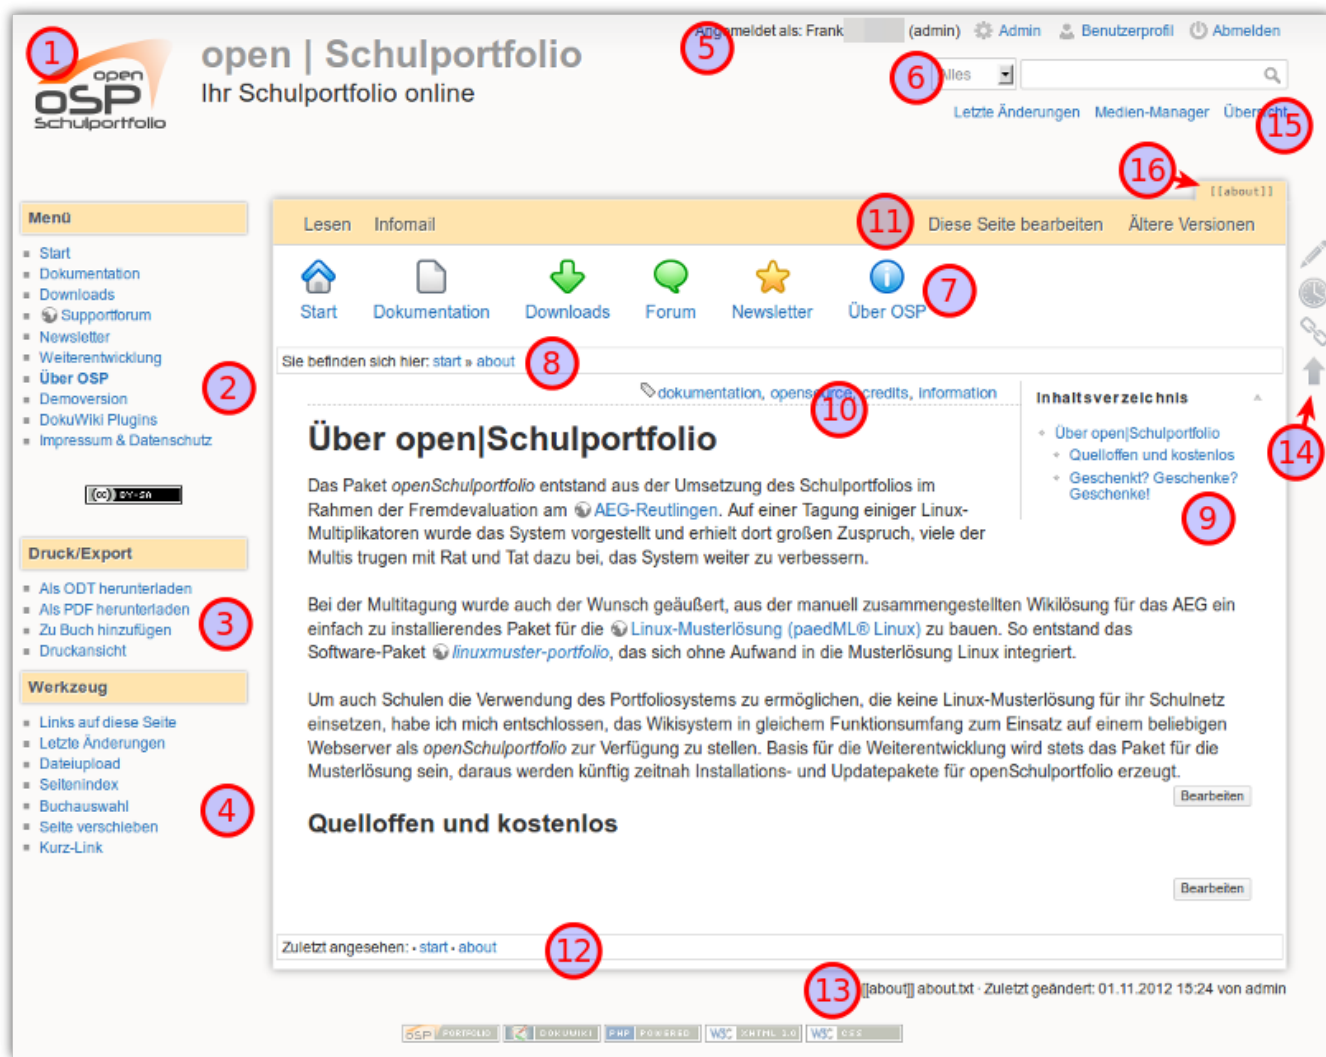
1

open OSP Schulportfolio

open | Schulportfolio
Ihr Schulportfolio online

An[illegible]meldet als: Frank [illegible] (admin) Admin Benutzerprofil Abmelden

5

6 Alles

Letzte Änderungen Medien-Manager Über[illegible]

15

16 [[about]]

Menü
- Start
- Dokumentation
- Downloads
- Supportforum
- Newsletter
- Weiterentwicklung
- Über OSP
- Demoversion
- DokuWiki Plugins
- Impressum & Datenschutz

2

(cc) BY-SA

Druck/Export
- Als ODT herunterladen
- Als PDF herunterladen
- Zu Buch hinzufügen
- Druckansicht

3

Werkzeug
- Links auf diese Seite
- Letzte Änderungen
- Dateiupload
- Seitenindex
- Buchauswahl
- Seite verschieben
- Kurz-Link

4

Lesen Infomail 11 Diese Seite bearbeiten Ältere Versionen

Start Dokumentation Downloads Forum Newsletter Über OSP 7

Sie befinden sich hier: start » about 8

dokumentation, opens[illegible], credits, information 10

Inhaltsverzeichnis
- Über open|Schulportfolio
- Quelloffen und kostenlos
- Geschenkt? Geschenke? Geschenke!

9

14

Über open|Schulportfolio

Das Paket openSchulportfolio entstand aus der Umsetzung des Schulportfolios im Rahmen der Fremdevaluation am AEG-Reutlingen. Auf einer Tagung einiger Linux-Multiplikatoren wurde das System vorgestellt und erhielt dort großen Zuspruch, viele der Multis trugen mit Rat und Tat dazu bei, das System weiter zu verbessern.

Bei der Multitagung wurde auch der Wunsch geäußert, aus der manuell zusammengestellten Wikilösung für das AEG ein einfach zu installierendes Paket für die Linux-Musterlösung (paedML® Linux) zu bauen. So entstand das Software-Paket linuxmuster-portfolio, das sich ohne Aufwand in die Musterlösung Linux integriert.

Um auch Schulen die Verwendung des Portfoliosystems zu ermöglichen, die keine Linux-Musterlösung für ihr Schulnetz einsetzen, habe ich mich entschlossen, das Wikisystem in gleichem Funktionsumfang zum Einsatz auf einem beliebigen Webserver als openSchulportfolio zur Verfügung zu stellen. Basis für die Weiterentwicklung wird stets das Paket für die Musterlösung sein, daraus werden künftig zeitnah Installations- und Updatepakete für openSchulportfolio erzeugt.

Bearbeiten

Quelloffen und kostenlos

Bearbeiten

Zuletzt angesehen: • start • about 12

13 [[about]] about.txt · Zuletzt geändert: 01.11.2012 15:24 von admin

OSP PORTFOLIO DOKUWIKI PHP POWERED W3C XHTML 1.0 W3C CSS